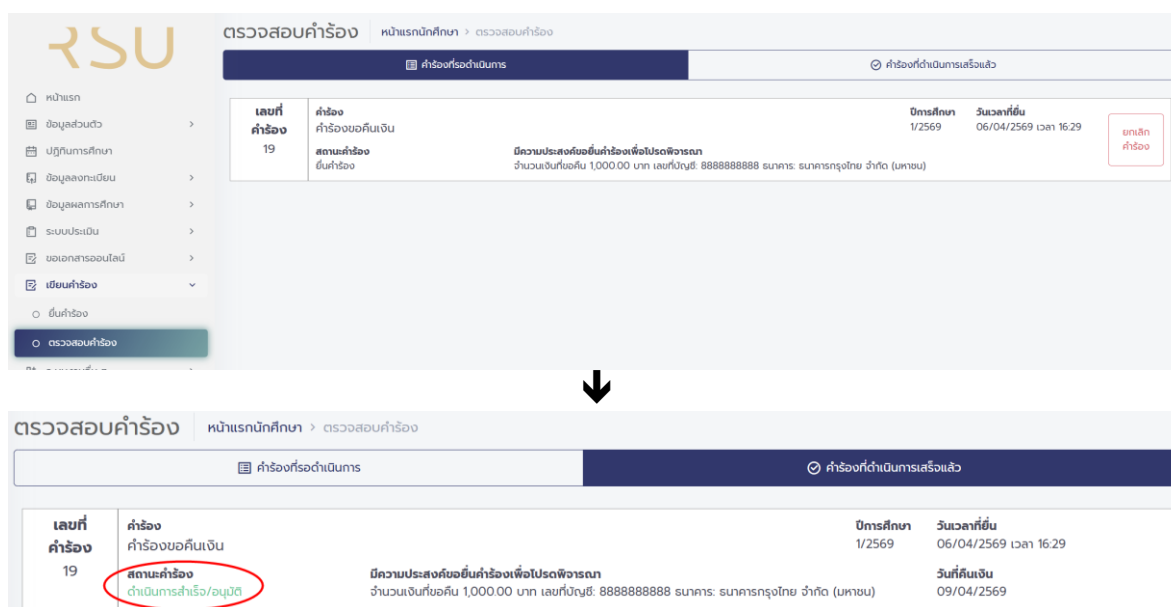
RSU

ตรวจสอบคำร้อง หน้าแรกนักศึกษา > ตรวจสอบคำร้อง

หน้าแรก
ข้อมูลส่วนตัว
ปฏิทินการศึกษา
ข้อมูลลงทะเบียน
ข้อมูลผลการศึกษา
ระบบประเมิน
ขอเอกสารออนไลน์
เขียนคำร้อง
ยื่นคำร้อง
ตรวจสอบคำร้อง

คำร้องที่รอดำเนินการ
คำร้องที่ดำเนินการเสร็จแล้ว

| เลขที่คำร้อง | คำร้อง | ปีการศึกษา | วันเวลาที่ยื่น | |
|---|---|---|---|---|
| 19 | คำร้องขอคืนเงิน | 1/2569 | 06/04/2569 เวลา 16:29 | ยกเลิกคำร้อง |

สถานะคำร้อง
ยื่นคำร้อง

มีความประสงค์ขอยื่นคำร้องเพื่อโปรดพิจารณา
จำนวนเงินที่ขอคืน 1,000.00 บาท เลขที่บัญชี: 8888888888 ธนาคาร: ธนาคารกรุงไทย จำกัด (มหาชน)

ตรวจสอบคำร้อง หน้าแรกนักศึกษา > ตรวจสอบคำร้อง

คำร้องที่รอดำเนินการ
คำร้องที่ดำเนินการเสร็จแล้ว

| เลขที่คำร้อง | คำร้อง | ปีการศึกษา | วันเวลาที่ยื่น |
|---|---|---|---|
| 19 | คำร้องขอคืนเงิน | 1/2569 | 06/04/2569 เวลา 16:29 |

สถานะคำร้อง
ดำเนินการสำเร็จ/อนุมัติ

มีความประสงค์ขอยื่นคำร้องเพื่อโปรดพิจารณา
จำนวนเงินที่ขอคืน 1,000.00 บาท เลขที่บัญชี: 8888888888 ธนาคาร: ธนาคารกรุงไทย จำกัด (มหาชน)

วันที่คืนเงิน
09/04/2569